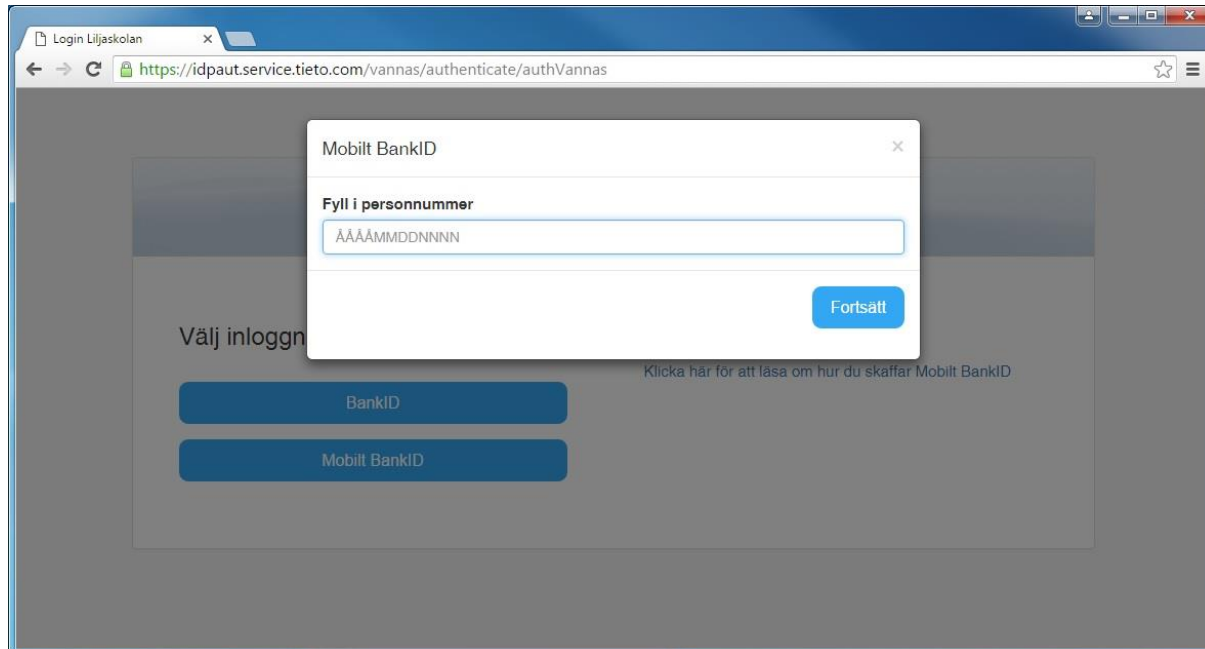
Login Liljaskolan ×

https://idpaut.service.tieto.com/vannas/authenticate/authVannas

Mobilt BankID ×

Fyll i personnummer

ÅÅÅÅMMDDNNNN

Fortsätt

Välj inloggn

Klicka här för att läsa om hur du skaffar Mobilt BankID

BankID

Mobilt BankID